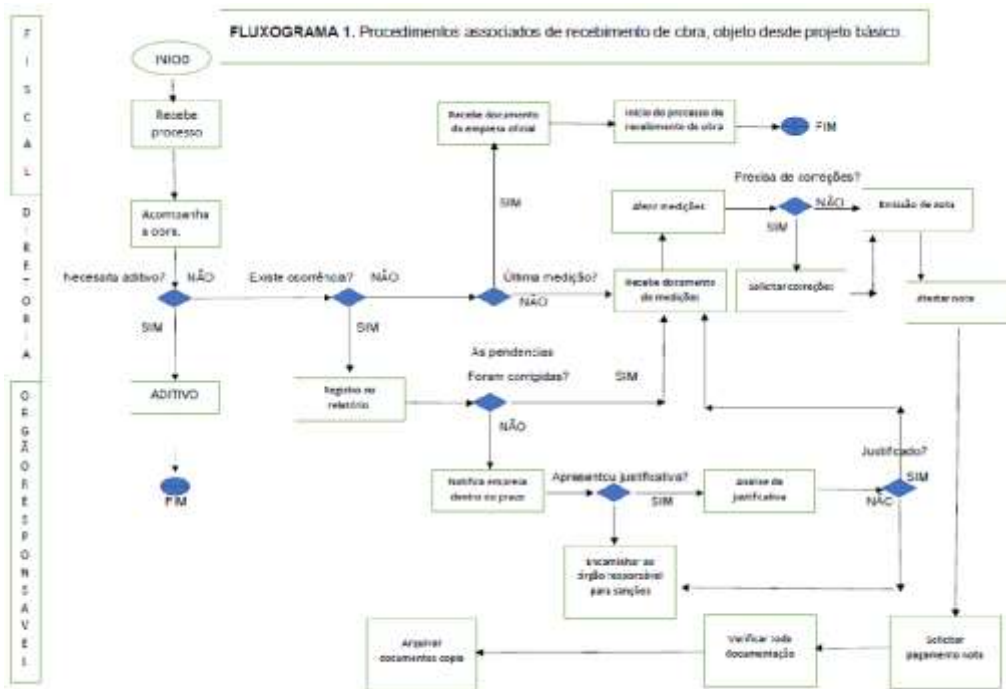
F I S C A L

D I R E T O R I A

Ó R G Ã O R E S P O N S Á V E L

FLUXOGRAMA 1. Procedimentos associados de recebimento de obra, objeto desde projeto básico.

INICIO

Recebe processo

Acompanha a obra.

necessita aditivo?

NÃO

SIM

ADITIVO

FIM

Existe ocorrência?

NÃO

SIM

Registro no relatório

As pendencias Foram corrigidas?

SIM

NÃO

Notifica empresa dentro do prazo

Apresentou justificativa?

SIM

Analise da justificativa

Justificado?

SIM

NÃO

Encaminhar ao órgão responsável para sanções

Recebe documento da empresa oficial

SIM

Inicio do processo de recebimento da obra

FIM

Última medição?

NÃO

Recebe documento de medições

Aferir medições

Precisa de correções?

NÃO

SIM

Emissão de nota

Solicitar correções

Atestar nota

Solicitar pagamento nota

Verificar toda documentação

Arquivar documentos copia